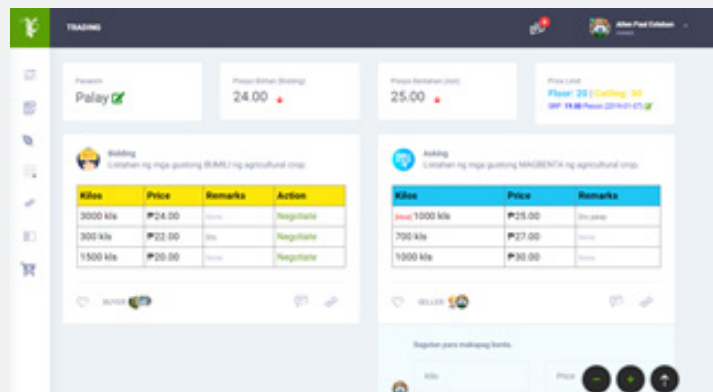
TRADING

Allen Paul Esteban

Pananim
Palay

Presyo Bilhan (Bidding)
24.00

Presyo Bentahan (Ask)
25.00

Price Limit
Floor: 20 | Ceiling: 30
SRP: 19.00 Pesos (2016-01-07)

Bidding
Listahan ng mga gustong BUMILI ng agricultural crop.

| Kilos | Price | Remarks | Action |
|---|---|---|---|
| 3000 kls | ₱24.00 | None | Negotiate |
| 300 kls | ₱22.00 | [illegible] | Negotiate |
| 1500 kls | ₱20.00 | None | Negotiate |

BUYER

Asking
Listahan ng mga gustong MAGBENTA ng agricultural crop.

| Kilos | Price | Remarks |
|---|---|---|
| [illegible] 1000 kls | ₱25.00 | Dry palay |
| 700 kls | ₱27.00 | None |
| 1000 kls | ₱30.00 | None |

SELLER

Requisitos para makapag-benta.

Kilo

Price